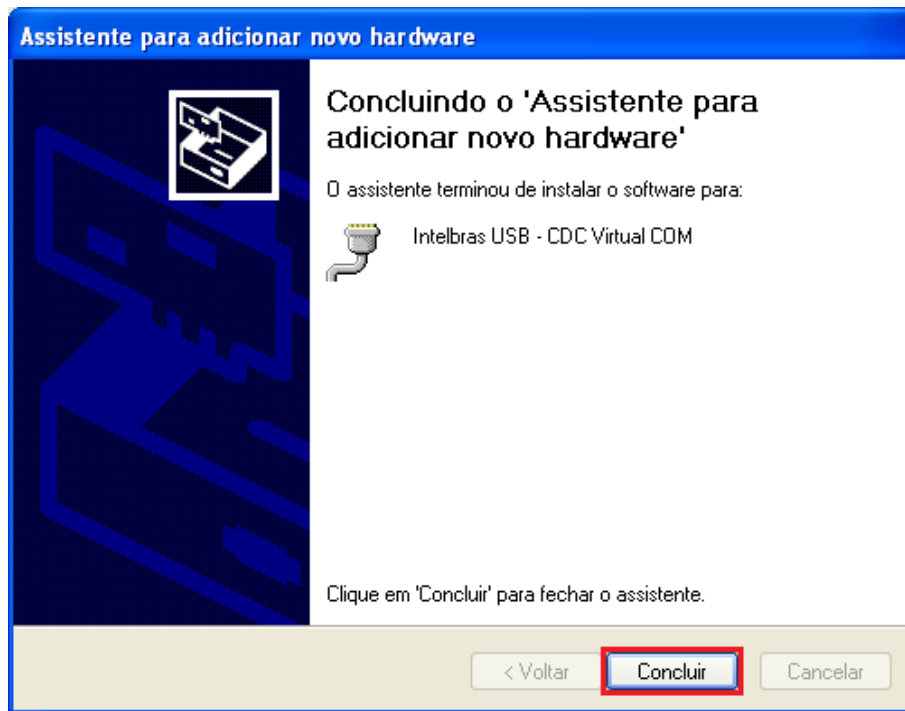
Assistente para adicionar novo hardware

Concluindo o 'Assistente para adicionar novo hardware'

O assistente terminou de instalar o software para:

Intelbras USB - CDC Virtual COM

Clique em 'Concluir' para fechar o assistente.

< Voltar

Concluir

Cancelar